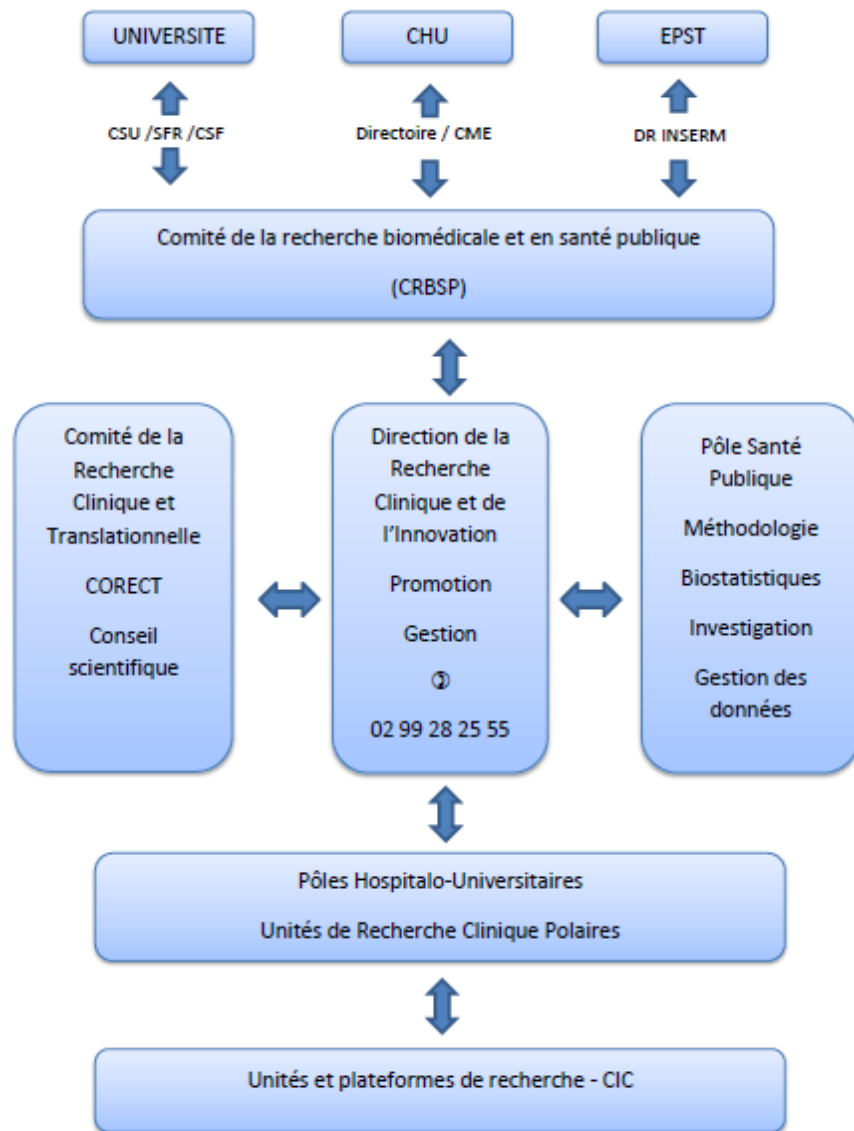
UNIVERSITE

CHU

EPST

CSU /SFR /CSF

Directoire / CME

DR INSERM

Comité de la recherche biomédicale et en santé publique

(CRBSP)

Comité de la Recherche Clinique et Translationnelle

CORECT

Conseil scientifique

Direction de la Recherche Clinique et de l'Innovation

Promotion

Gestion

✆

02 99 28 25 55

Pôle Santé Publique

Méthodologie

Biostatistiques

Investigation

Gestion des données

Pôles Hospitalo-Universitaires

Unités de Recherche Clinique Polaires

Unités et plateformes de recherche - CIC